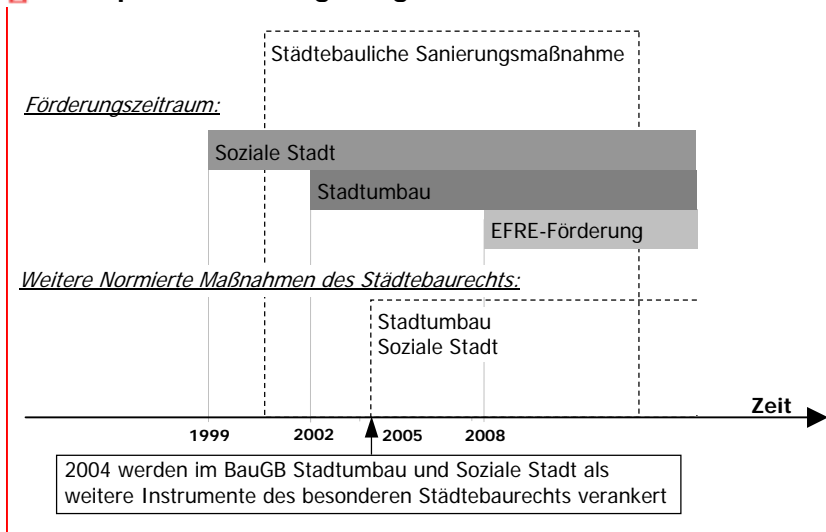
Städtebauliche Sanierungsmaßnahme

Förderungszeitraum:

Soziale Stadt

Stadtumbau

EFRE-Förderung

Weitere Normierte Maßnahmen des Städtebaurechts:

Stadtumbau
Soziale Stadt

Zeit

1999 2002 2005 2008

2004 werden im BauGB Stadtumbau und Soziale Stadt als weitere Instrumente des besonderen Städtebaurechts verankert